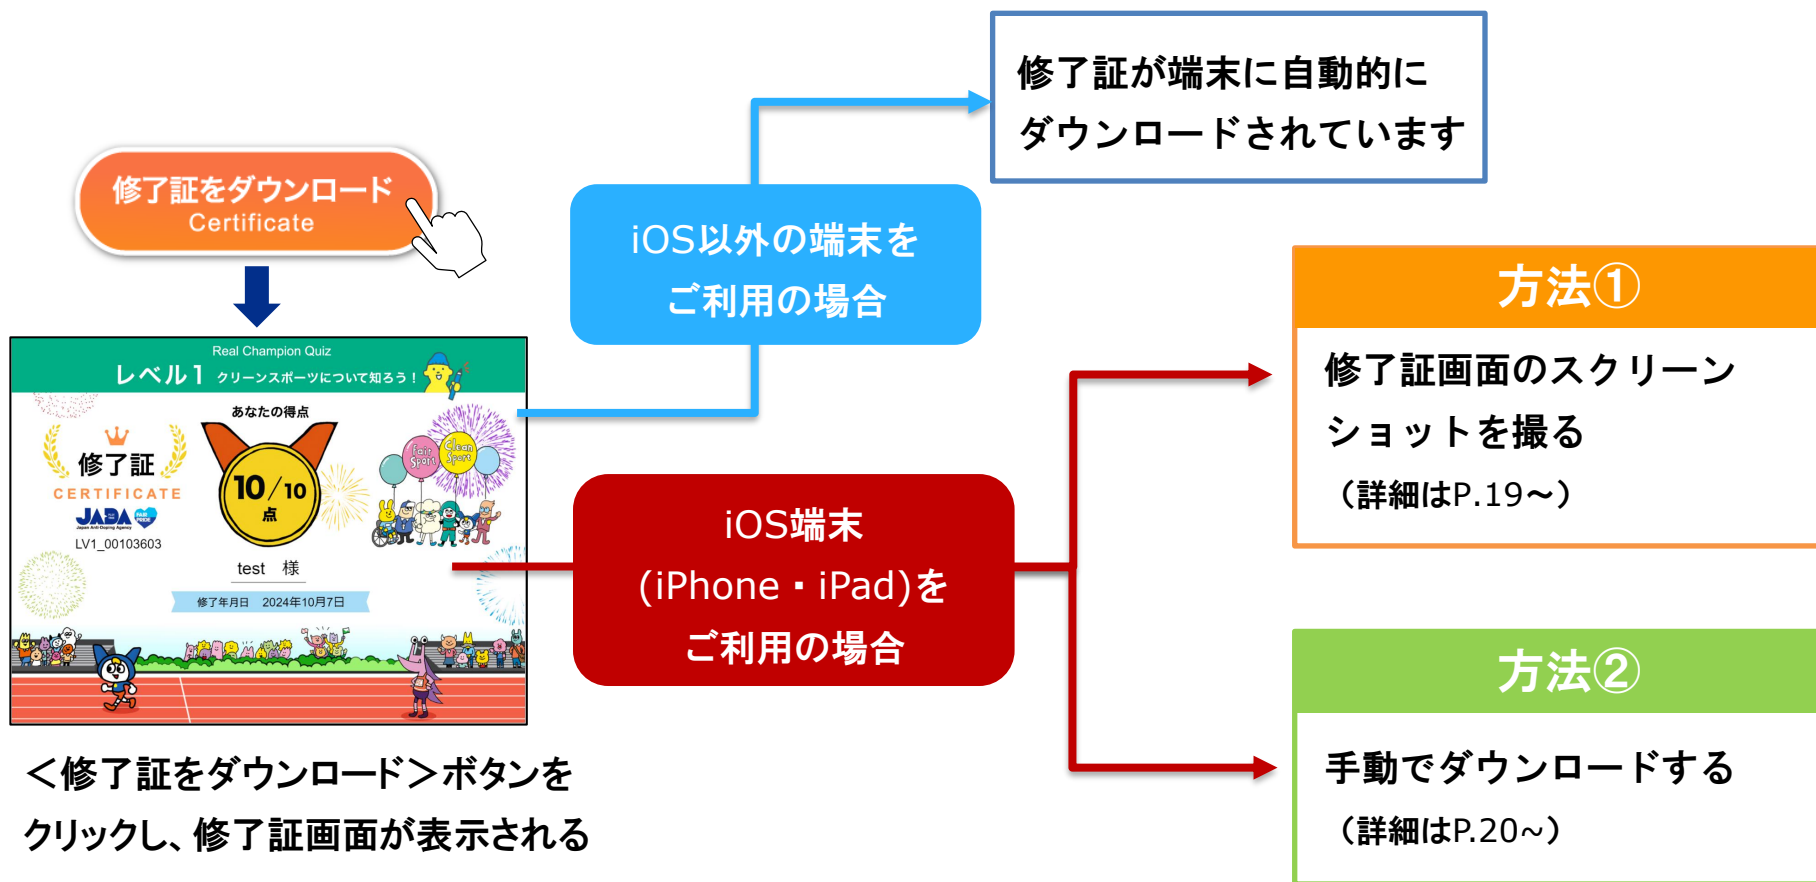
修了証をダウンロード
Certificate

Real Champion Quiz
レベル1 クリーンスポーツについて知ろう！

修了証
CERTIFICATE
JADA
LV1_00103603

あなたの得点
10/10
点

Fair Sports
Clean Sport

test 様

修了年月日 2024年10月7日

＜修了証をダウンロード＞ボタンをクリックし、修了証画面が表示される

iOS以外の端末をご利用の場合

修了証が端末に自動的にダウンロードされています

iOS端末 (iPhone・iPad)をご利用の場合

方法①

修了証画面のスクリーンショットを撮る
（詳細はP.19～）

方法②

手動でダウンロードする
（詳細はP.20～）